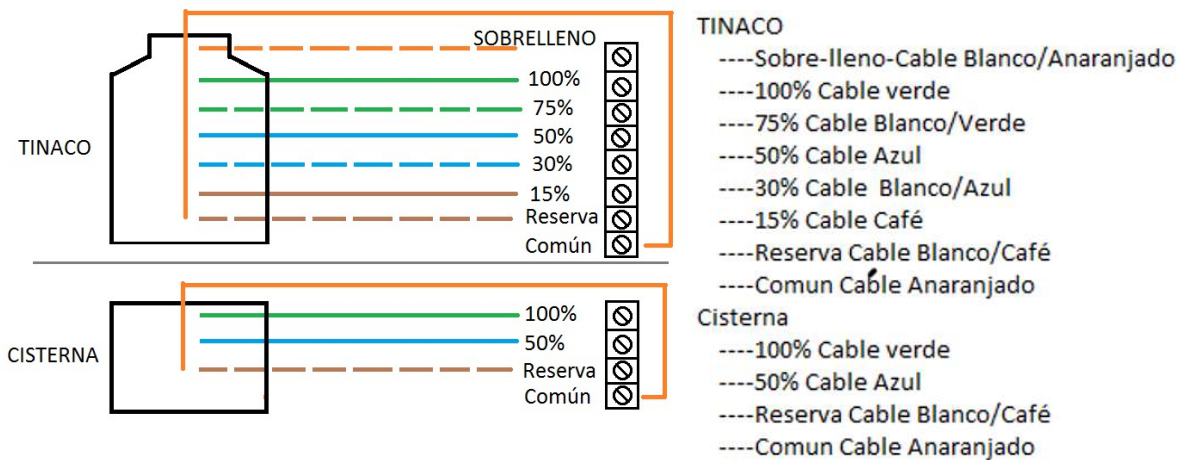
SOBRELLENO
100%
75%
50%
30%
15%
Reserva
Común

TINACO

100%
50%
Reserva
Común

CISTERNA

TINACO
----Sobre-lleno-Cable Blanco/Anaranjado
----100% Cable verde
----75% Cable Blanco/Verde
----50% Cable Azul
----30% Cable Blanco/Azul
----15% Cable Café
----Reserva Cable Blanco/Café
----Comun Cable Anaranjado
Cisterna
----100% Cable verde
----50% Cable Azul
----Reserva Cable Blanco/Café
----Comun Cable Anaranjado